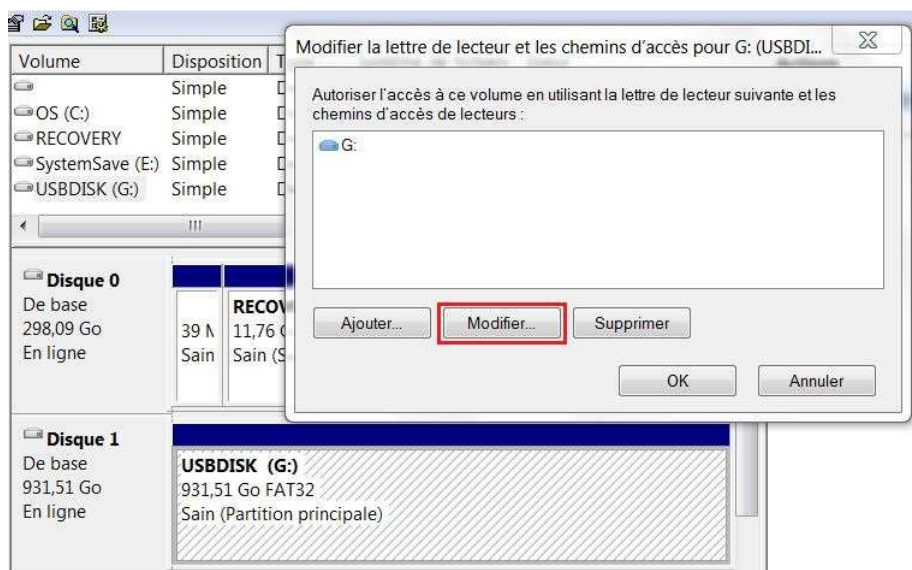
| Volume | Disposition | T |
|---|---|---|
| | Simple | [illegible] |
| OS (C:) | Simple | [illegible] |
| RECOVERY | Simple | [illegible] |
| SystemSave (E:) | Simple | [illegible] |
| USBDISK (G:) | Simple | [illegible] |

III

Disque 0
De base
298,09 Go
En ligne

39 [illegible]
Sain

RECO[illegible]
11,76 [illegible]
Sain (S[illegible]

Disque 1
De base
931,51 Go
En ligne

USBDISK (G:)
931,51 Go FAT32
Sain (Partition principale)

Modifier la lettre de lecteur et les chemins d'accès pour G: (USBDI...

Autoriser l'accès à ce volume en utilisant la lettre de lecteur suivante et les chemins d'accès de lecteurs :

G:

Ajouter...
Modifier...
Supprimer

OK
Annuler